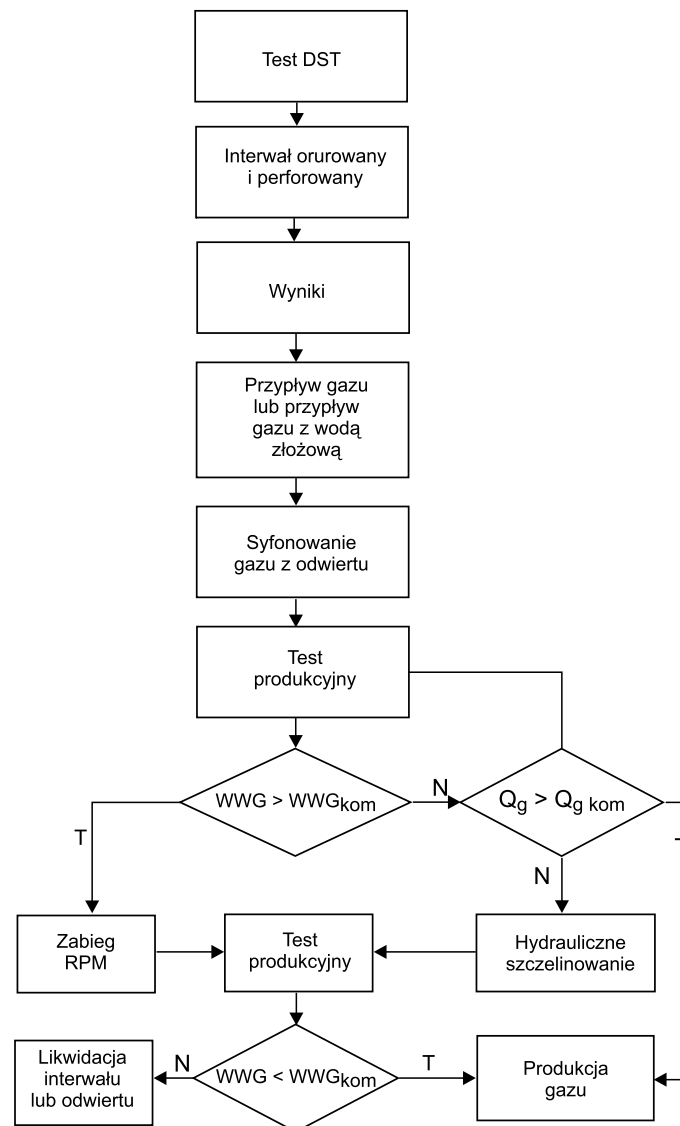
Test DST

Interwał orurowany i perforowany

Wyniki

Przypływ gazu lub przypływ gazu z wodą złożową

Syfonowanie gazu z odwiertu

Test produkcyjny

WWG > WWG$_{kom}$

T

N

$Q_g > Q_{g\ kom}$

N

Zabieg RPM

Test produkcyjny

Hydrauliczne szczelinowanie

Likwidacja interwału lub odwiertu

N

WWG < WWG$_{kom}$

T

Produkcja gazu